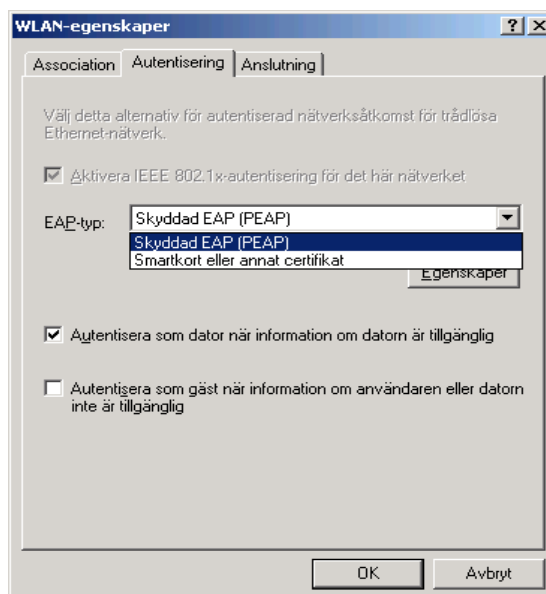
WLAN-egenskaper

? X

Association | Autentisering | Anslutning

Välj detta alternativ för autentiserad nätverksåtkomst för trådlösa Ethernet-nätverk.

Aktivera IEEE 802.1x-autentisering för det här nätverket

EAP-typ: Skyddad EAP (PEAP)

Skyddad EAP (PEAP)
Smartkort eller annat certifikat

Egenskaper

Autentisera som dator när information om datorn är tillgänglig

Autentisera som gäst när information om användaren eller datorn inte är tillgänglig

OK

Avbryt